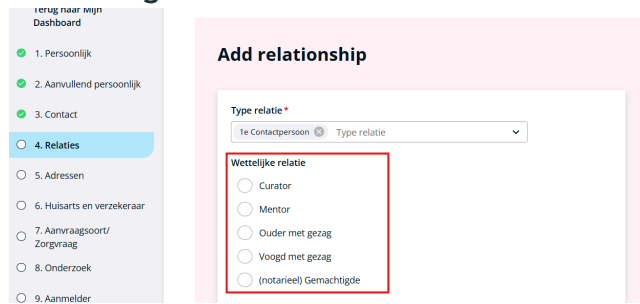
Terug naar Mijn Dashboard

1. Persoonlijk

2. Aanvullend persoonlijk

3. Contact

4. Relaties

5. Adressen

6. Huisarts en verzekeraar

7. Aanvraagsoort/ Zorgvraag

8. Onderzoek

9. Aanmelder

Add relationship

Type relatie *

1e Contactpersoon Type relatie

Wettelijke relatie

Curator

Mentor

Ouder met gezag

Voogd met gezag

(notarieel) Gemachtigde